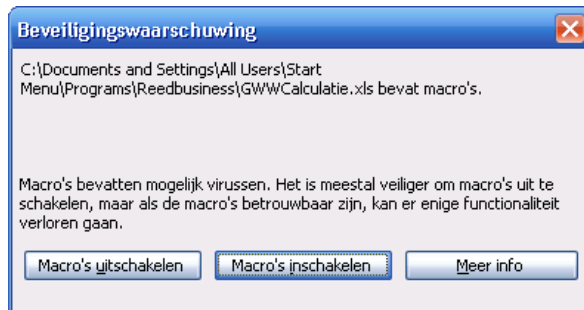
Beveiligingswaarschuwing

C:\Documents and Settings\All Users\Start Menu\Programs\Reedbusiness\GWWCalculatie.xls bevat macro's.

Macro's bevatten mogelijk virussen. Het is meestal veiliger om macro's uit te schakelen, maar als de macro's betrouwbaar zijn, kan er enige functionaliteit verloren gaan.

Macro's uitschakelen | Macro's inschakelen | Meer info